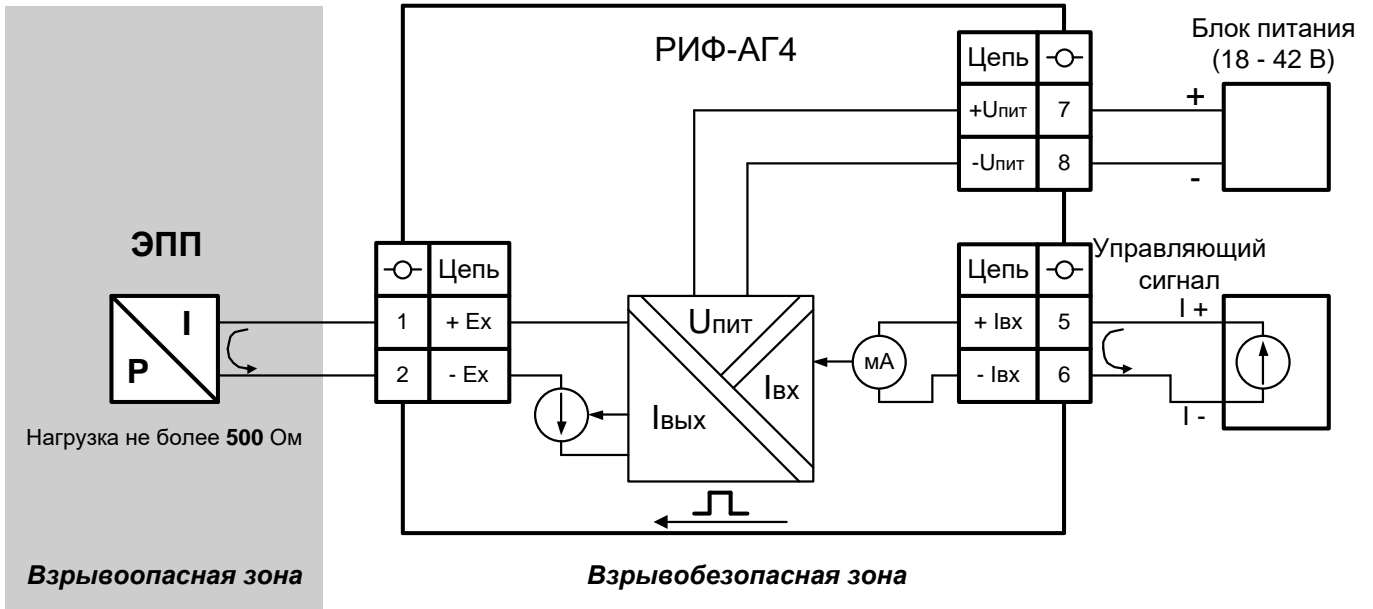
РИФ-АГ4

Блок питания (18 - 42 В)

| Цепь | -○- |
|---|---|
| +Uпит | 7 |
| -Uпит | 8 |

+

-

ЭПП

I

P

Нагрузка не более **500** Ом

| -○- | Цепь |
|---|---|
| 1 | + Ex |
| 2 | - Ex |

Uпит

Iвх

Iвых

мА

Управляющий сигнал

| Цепь | -○- |
|---|---|
| + Iвх | 5 |
| - Iвх | 6 |

I +

I -

*Взрывоопасная зона*

*Взрывобезопасная зона*